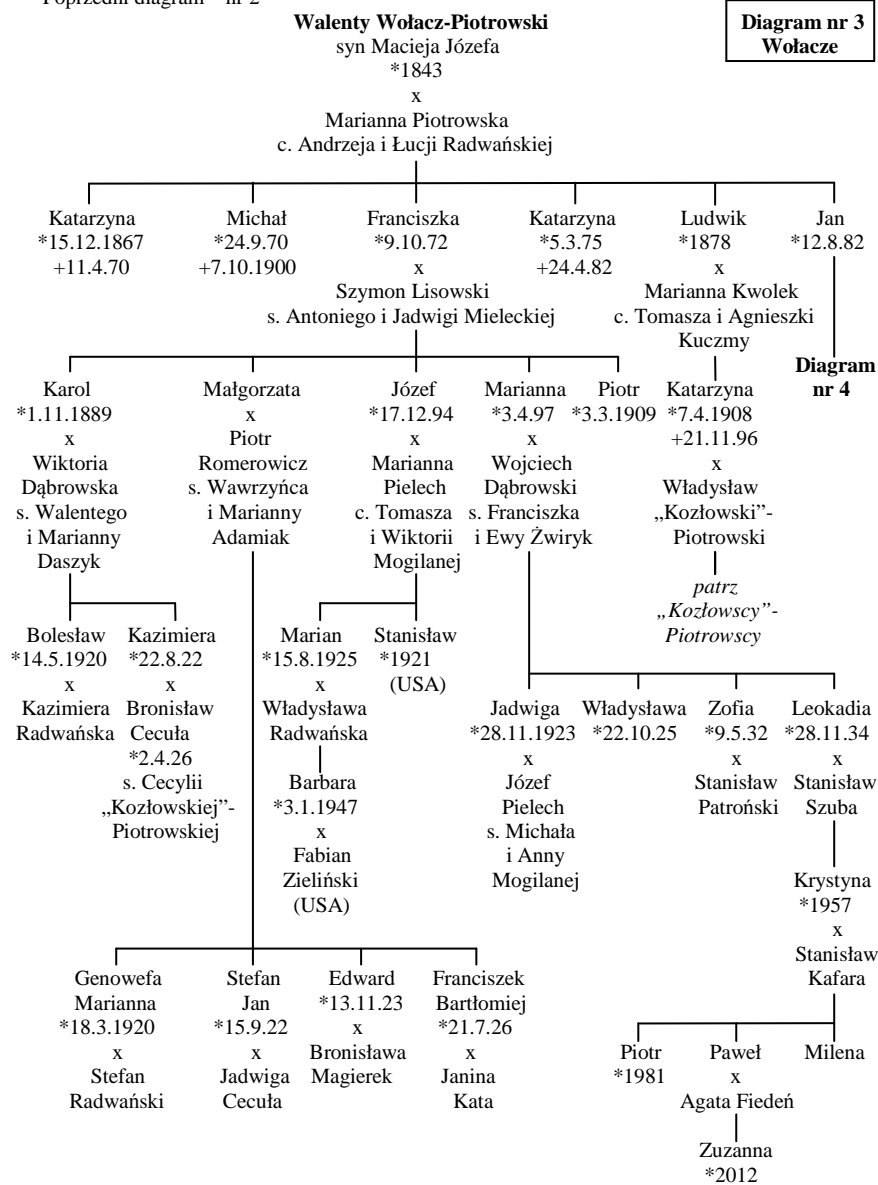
Poprzedni diagram – nr 2

Walenty Wołacz-Piotrowski
syn Macieja Józefa
*1843
x
Marianna Piotrowska
c. Andrzeja i Łucji Radwańskiej

Diagram nr 3
Wołacze

Katarzyna
*15.12.1867
+11.4.70

Michał
*24.9.70
+7.10.1900

Franciszka
*9.10.72
x
Szymon Lisowski
s. Antoniego i Jadwigi Mieleckiej

Katarzyna
*5.3.75
+24.4.82

Ludwik
*1878
x
Marianna Kwolek
c. Tomasza i Agnieszki Kuczmy

Jan
*12.8.82

Diagram nr 4

Karol
*1.11.1889
x
Wiktoria Dąbrowska
s. Walentego i Marianny Daszyk

Małgorzata
x
Piotr Romerowicz
s. Wawrzyńca i Marianny Adamiak

Józef
*17.12.94
x
Marianna Pielech
c. Tomasza i Wiktorii Mogilanej

Marianna
*3.4.97
x
Wojciech Dąbrowski
s. Franciszka i Ewy Żwiryk

Piotr
*3.3.1909

Katarzyna
*7.4.1908
+21.11.96
x
Władysław „Kozłowski"-Piotrowski

patrz „Kozłowscy"-Piotrowscy

Bolesław
*14.5.1920
x
Kazimiera Radwańska

Kazimiera
*22.8.22
x
Bronisław Cecuła
*2.4.26
s. Cecylii „Kozłowskiej"-Piotrowskiej

Marian
*15.8.1925
x
Władysława Radwańska

Barbara
*3.1.1947
x
Fabian Zieliński
(USA)

Stanisław
*1921
(USA)

Jadwiga
*28.11.1923
x
Józef Pielech
s. Michała i Anny Mogilanej

Władysława
*22.10.25

Zofia
*9.5.32
x
Stanisław Patroński

Leokadia
*28.11.34
x
Stanisław Szuba

Krystyna
*1957
x
Stanisław Kafara

Genowefa Marianna
*18.3.1920
x
Stefan Radwański

Stefan Jan
*15.9.22
x
Jadwiga Cecuła

Edward
*13.11.23
x
Bronisława Magierek

Franciszek Bartłomiej
*21.7.26
x
Janina Kata

Piotr
*1981

Paweł
x
Agata Fiedeń

Milena

Zuzanna
*2012